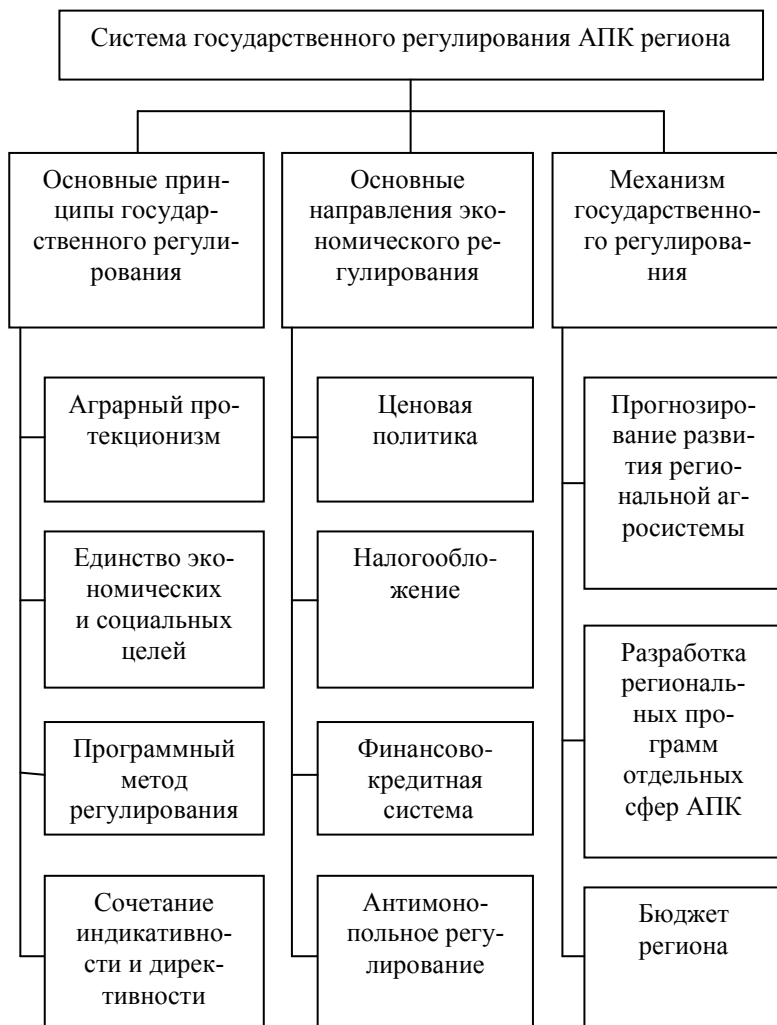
Система государственного регулирования АПК региона

Основные принципы государственного регулирования

Аграрный протекционизм

Единство экономических и социальных целей

Программный метод регулирования

Сочетание индикативности и директивности

Основные направления экономического регулирования

Ценовая политика

Налогообложение

Финансово-кредитная система

Антимонопольное регулирование

Механизм государственного регулирования

Прогнозирование развития региональной агросистемы

Разработка региональных программ отдельных сфер АПК

Бюджет региона